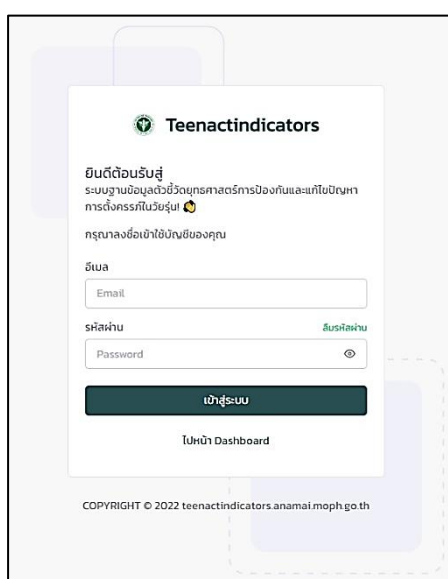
Teenactindicators

ยินดีต้อนรับสู่
ระบบฐานข้อมูลตัวชี้วัดยุทธศาสตร์การป้องกันและแก้ไขปัญหาการตั้งครรภ์ในวัยรุ่น!

กรุณาลงชื่อเข้าใช้บัญชีของคุณ

อีเมล
Email

รหัสผ่าน
ลืมรหัสผ่าน
Password

เข้าสู่ระบบ

ไปหน้า Dashboard

COPYRIGHT © 2022 teenactindicators.anamai.moph.go.th